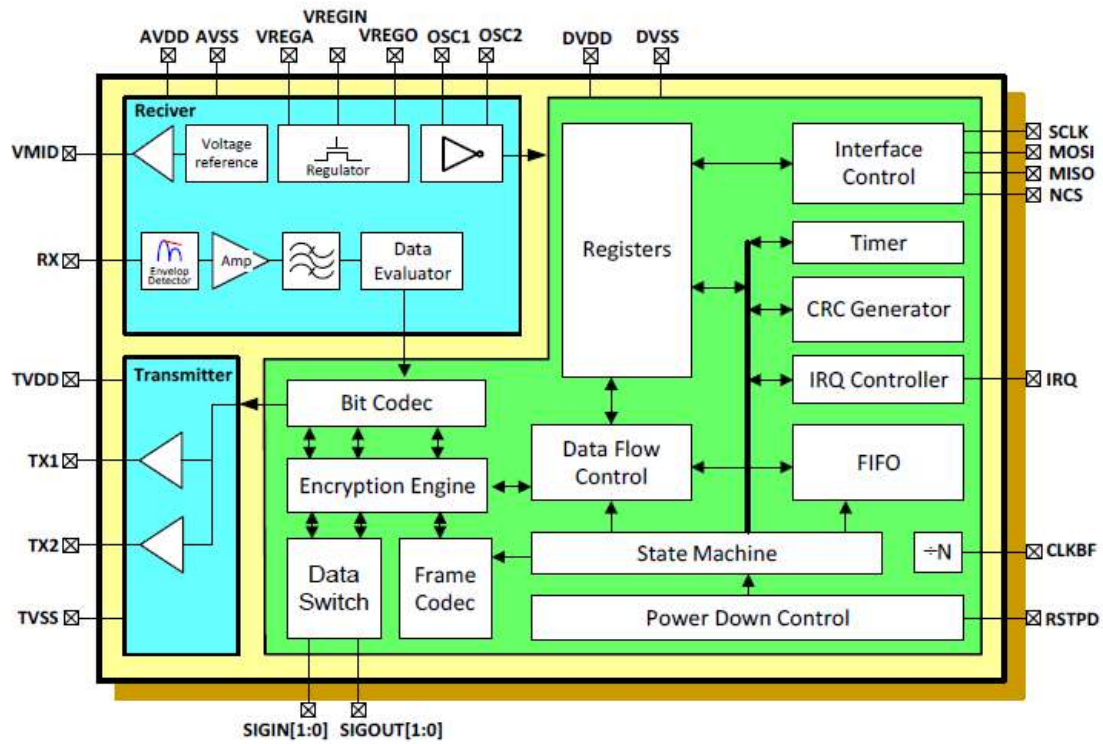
VREGIN
AVDD AVSS VREGA VREGO OSC1 OSC2 DVDD DVSS

Reciver
Voltage reference
Regulator
VMID
RX
Envelop Detector
Amp
Data Evaluator

Registers
Interface Control
SCLK
MOSI
MISO
NCS
Timer
CRC Generator
IRQ Controller
IRQ
FIFO

Transmitter
TVDD
TX1
TX2
TVSS
Bit Codec
Encryption Engine
Data Flow Control
Data Switch
Frame Codec
State Machine
÷N
CLKBF
Power Down Control
RSTPD
SIGIN[1:0] SIGOUT[1:0]